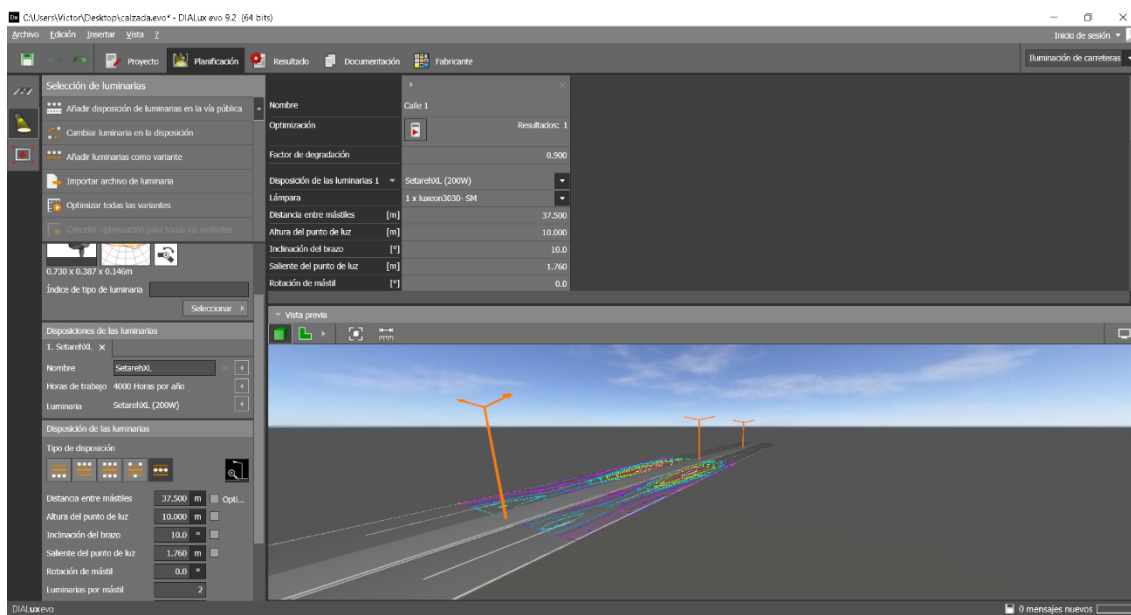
C:\Users\Victor\Desktop\calzada.evo* - DIALux evo 9.2 (64 bits)

Archivo Edición Insertar Vista ?

Inicio de sesión

Proyecto Planificación Resultado Documentación Fabricante

Iluminación de carreteras

Selección de luminarias

Añadir disposición de luminarias en la vía pública

Cambiar luminaria en la disposición

Añadir luminarias como variante

Importar archivo de luminaria

Optimizar todas las variantes

Cancelar optimización para todas las variantes

0.730 x 0.387 x 0.146m

Índice de tipo de luminaria

Seleccionar

Disposiciones de las luminarias

1. SetarehXL

| Nombre | SetarehXL |
|---|---|
| Horas de trabajo | 4000 Horas por año |
| Luminaria | SetarehXL (200W) |

Disposición de las luminarias

Tipo de disposición

| Distancia entre mástiles | 37.500 | m | Opti... |
|---|---|---|---|
| Altura del punto de luz | 10.000 | m | |
| Inclinación del brazo | 10.0 | ° | |
| Saliente del punto de luz | 1.760 | m | |
| Rotación de mástil | 0.0 | ° | |
| Luminarias por mástil | 2 | | |

| Nombre | | Calle 1 |
|---|---|---|
| Optimización | | Resultados: 1 |
| Factor de degradación | | 0.900 |
| Disposición de las luminarias 1 | | SetarehXL (200W) |
| Lámpara | | 1 x luxeon3030- SM |
| Distancia entre mástiles | [m] | 37.500 |
| Altura del punto de luz | [m] | 10.000 |
| Inclinación del brazo | [°] | 10.0 |
| Saliente del punto de luz | [m] | 1.760 |
| Rotación de mástil | [°] | 0.0 |

Vista previa

DIALux evo

0 mensajes nuevos